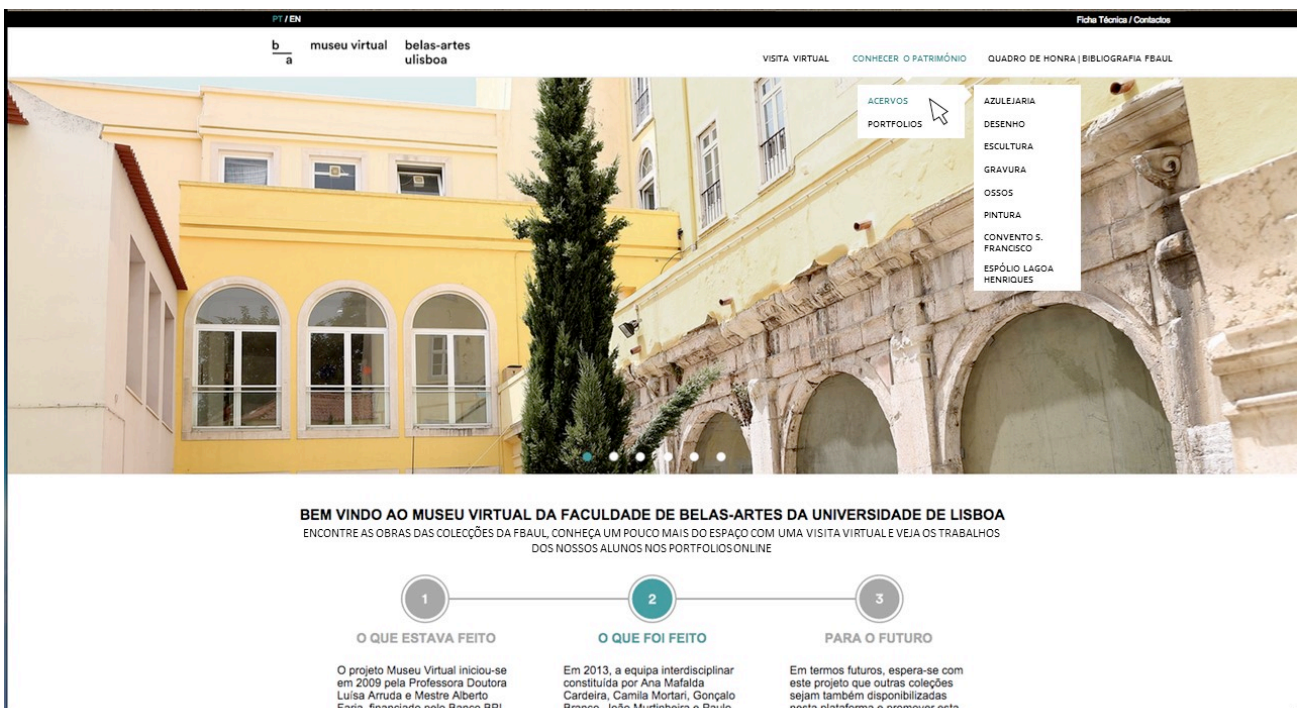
PT / EN

Ficha Técnica / Contactos

b
a
museu virtual belas-artes ulisboa

VISITA VIRTUAL CONHECER O PATRIMÓNIO QUADRO DE HONRA | BIBLIOGRAFIA FBAUL

ACERVOS
PORTFOLIOS

AZULEJARIA
DESENHO
ESCULTURA
GRAVURA
OSSOS
PINTURA
CONVENTO S. FRANCISCO
ESPÓLIO LAGOA HENRIQUES

BEM VINDO AO MUSEU VIRTUAL DA FACULDADE DE BELAS-ARTES DA UNIVERSIDADE DE LISBOA

ENCONTRE AS OBRAS DAS COLECÇÕES DA FBAUL, CONHEÇA UM POUCO MAIS DO ESPAÇO COM UMA VISITA VIRTUAL E VEJA OS TRABALHOS DOS NOSSOS ALUNOS NOS PORTFOLIOS ONLINE

1
O QUE ESTAVA FEITO

O projeto Museu Virtual iniciou-se em 2009 pela Professora Doutora Luísa Arruda e Mestre Alberto Faria, financiado pelo Banco BPI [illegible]

2
O QUE FOI FEITO

Em 2013, a equipa interdisciplinar constituída por Ana Mafalda Cardeira, Camila Mortari, Gonçalo Branco, João Murtinheira e Paulo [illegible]

3
PARA O FUTURO

Em termos futuros, espera-se com este projeto que outras coleções sejam também disponibilizadas nesta plataforma e promover esta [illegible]